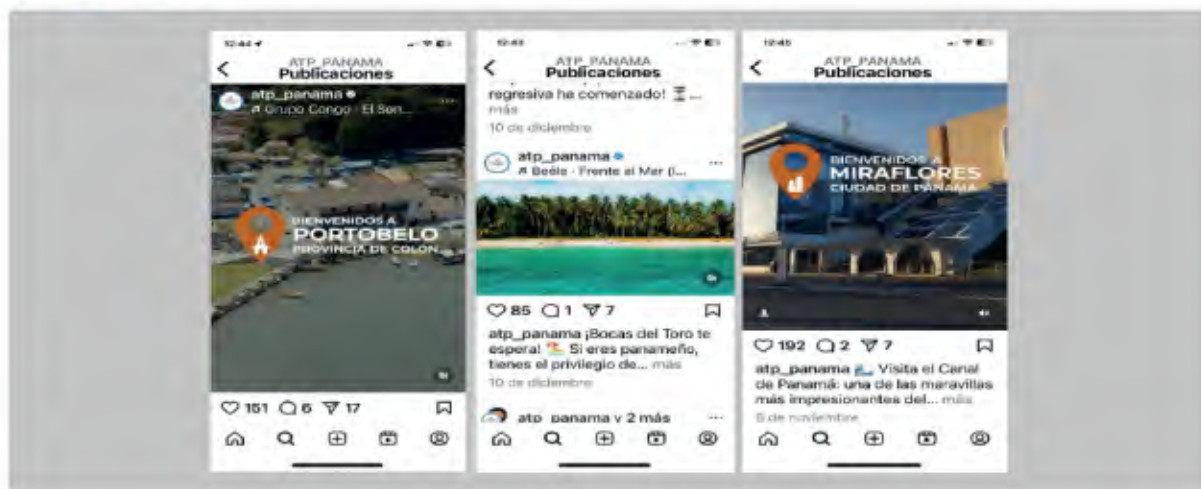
12:44
ATP_PANAMA
Publicaciones
atp_panama
Grupo Congo · El Sen...
BIENVENIDOS A
PORTOBELO
PROVINCIA DE COLÓN
151 6 17

12:43
ATP_PANAMA
Publicaciones
regresiva ha comenzado! ⏳... más
10 de diciembre
atp_panama
Beéle · Frente al Mar (...
85 1 7
atp_panama ¡Bocas del Toro te espera! Si eres panameño, tienes el privilegio de... más
10 de diciembre
atp_panama y 2 más

12:45
ATP_PANAMA
Publicaciones
BIENVENIDOS A
MIRAFLORES
CIUDAD DE PANAMÁ
192 2 7
atp_panama Visita el Canal de Panamá: una de las maravillas más impresionantes del... más
8 de noviembre